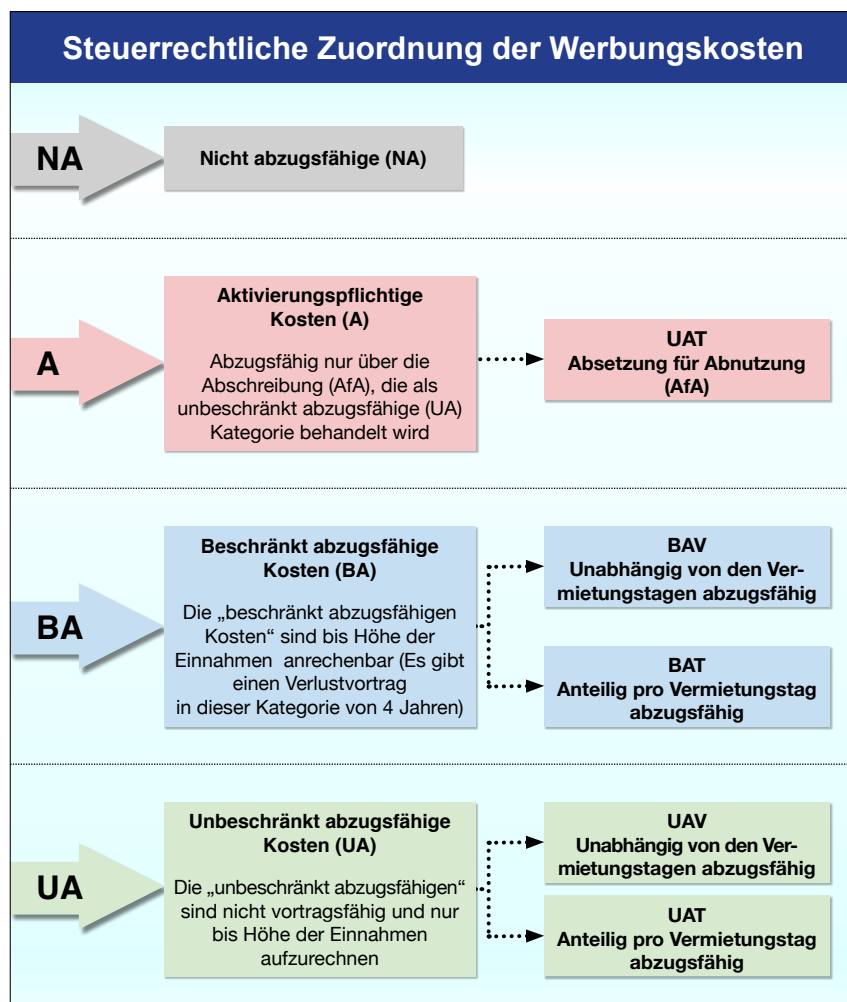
Steuerrechtliche Zuordnung der Werbungskosten

NA

Nicht abzugsfähige (NA)

A

Aktivierungspflichtige Kosten (A)

Abzugsfähig nur über die Abschreibung (AfA), die als unbeschränkt abzugsfähige (UA) Kategorie behandelt wird

UAT
Absetzung für Abnutzung (AfA)

BA

Beschränkt abzugsfähige Kosten (BA)

Die „beschränkt abzugsfähigen Kosten" sind bis Höhe der Einnahmen anrechenbar (Es gibt einen Verlustvortrag in dieser Kategorie von 4 Jahren)

BAV
Unabhängig von den Vermietungstagen abzugsfähig

BAT
Anteilig pro Vermietungstag abzugsfähig

UA

Unbeschränkt abzugsfähige Kosten (UA)

Die „unbeschränkt abzugsfähigen" sind nicht vortragsfähig und nur bis Höhe der Einnahmen aufzurechnen

UAV
Unabhängig von den Vermietungstagen abzugsfähig

UAT
Anteilig pro Vermietungstag abzugsfähig